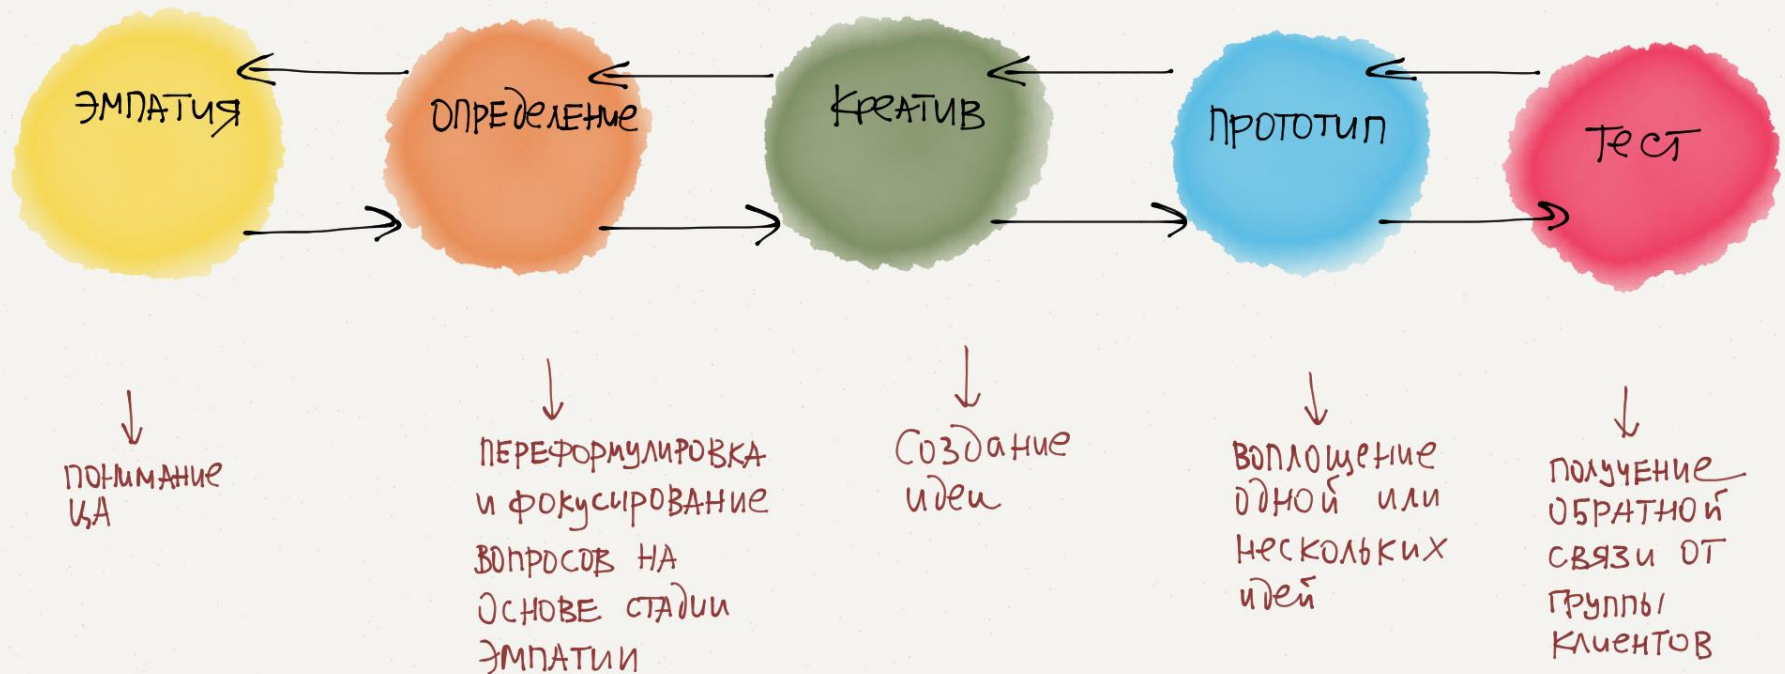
ЭМПАТИЯ

ОПРЕДЕЛЕНИЕ

КРЕАТИВ

ПРОТОТИП

ТЕСТ

ПОНИМАНИЕ ЦА

ПЕРЕФОРМУЛИРОВКА И ФОКУСИРОВАНИЕ ВОПРОСОВ НА ОСНОВЕ СТАДИИ ЭМПАТИИ

Создание идеи

ВОПЛОЩЕНИЕ ОДНОЙ ИЛИ НЕСКОЛЬКИХ ИДЕЙ

ПОЛУЧЕНИЕ ОБРАТНОЙ СВЯЗИ ОТ ГРУППЫ КЛИЕНТОВ